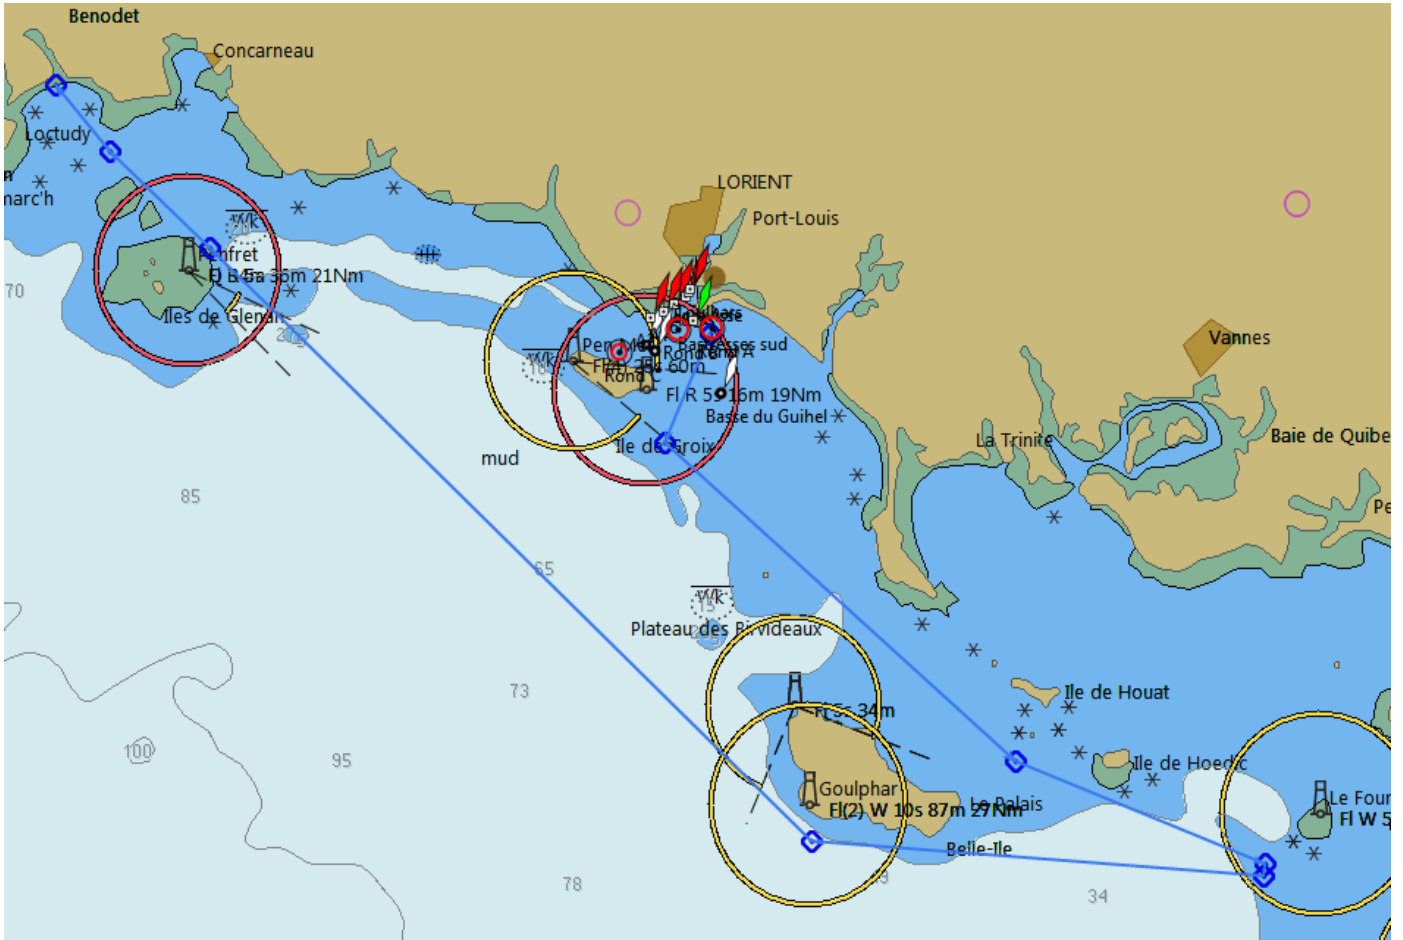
Benodet
Concarneau
Loctudy
n
narc'h
70
Penfret
Fl B 5s 36m 21Nm
Iles de Glenan
Wk
LORIENT
Port-Louis
Vannes
Pen Men
Fl R 5s 16m 19Nm
Basse du Guihel
Ile de Groix
mud
La Trinite
Baie de Quibe
Pe
85
65
Wk
Plateau des Birvideaux
73
100
95
Ile de Houat
Ile de Hoedic
Le Four
Fl W 5
Goulphar
Fl(2) W 10s 87m 27Nm
Le Palais
Belle-Ile
78
34